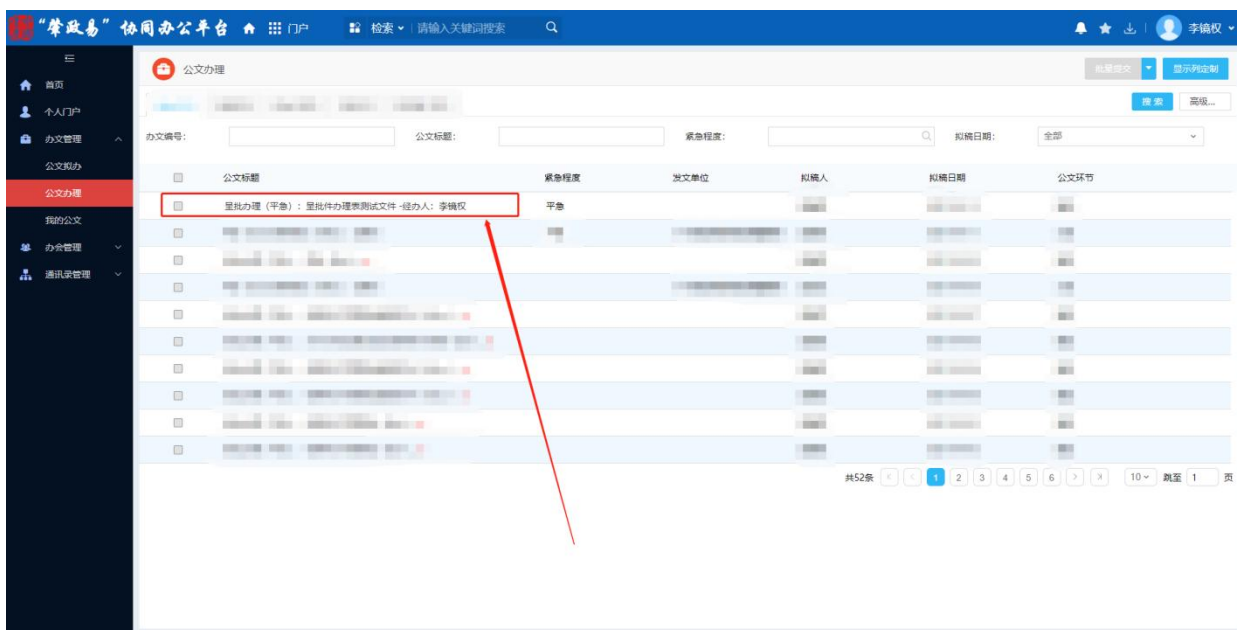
"肇政易" 协同办公平台 门户 检索 请输入关键词搜索

李镜权

首页
个人门户
办文管理
公文拟办
公文办理
我的公文
办会管理
通讯录管理

公文办理

批量提交 显示列定制

搜索 高级...

办文编号: 公文标题: 紧急程度: 拟稿日期: 全部

| | 公文标题 | 紧急程度 | 发文单位 | 拟稿人 | 拟稿日期 | 公文环节 |
|---|---|---|---|---|---|---|
| | 呈批办理（平急）：呈批件办理表测试文件 -经办人：李镜权 | 平急 | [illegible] | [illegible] | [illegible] | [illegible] |
| | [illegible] | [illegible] | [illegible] | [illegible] | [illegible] | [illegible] |
| | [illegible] | | | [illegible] | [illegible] | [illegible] |
| | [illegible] | | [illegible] | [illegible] | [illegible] | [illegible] |
| | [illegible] | | | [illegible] | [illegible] | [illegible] |
| | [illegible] | | | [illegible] | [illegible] | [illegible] |
| | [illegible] | | | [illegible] | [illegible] | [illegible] |
| | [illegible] | | | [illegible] | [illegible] | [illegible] |
| | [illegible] | | | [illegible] | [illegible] | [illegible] |
| | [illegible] | | | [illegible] | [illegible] | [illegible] |

共52条 1 2 3 4 5 6 10 跳至 1 页